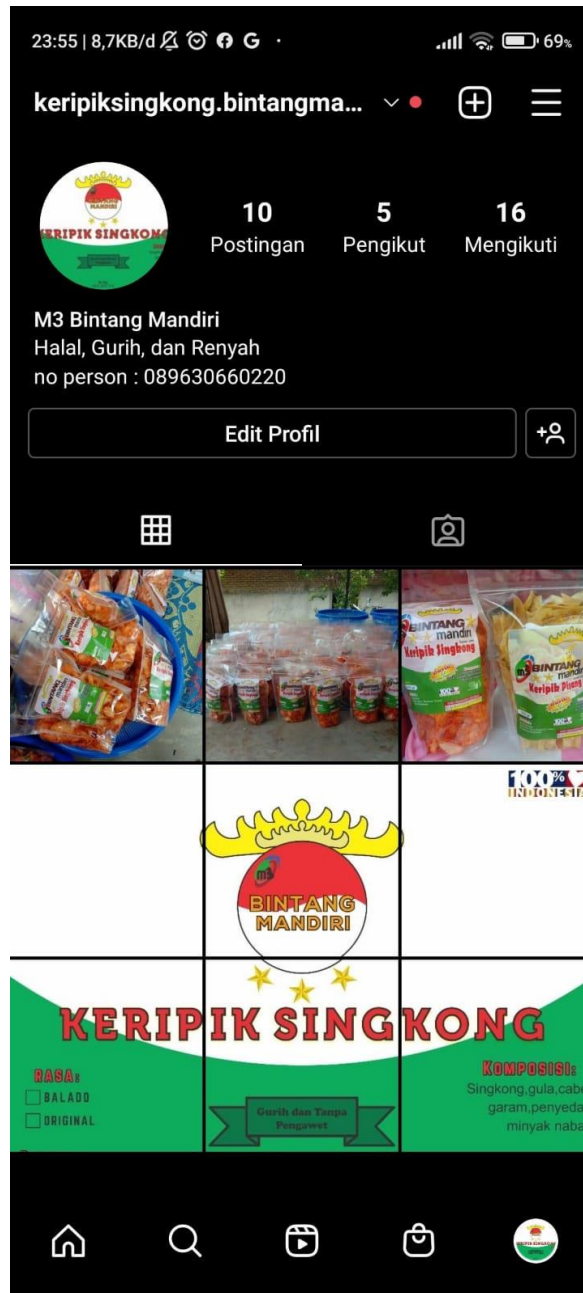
23:55 | 8,7KB/d 69%

keripiksingkong.bintangma...

10 Postingan
5 Pengikut
16 Mengikuti

KERIPIK SINGKONG

M3 Bintang Mandiri
Halal, Gurih, dan Renyah
no person : 089630660220

Edit Profil

BINTANG mandiri
Keripik Singkong

BINTANG mandiri
Keripik Pisang

100% INDONESIA

BINTANG MANDIRI

KERIPIK SINGKONG

RASA:
BALADO
ORIGINAL

Gurih dan Tanpa Pengawet

KOMPOSISI:
Singkong,gula,cabe garam,penyeda minyak naba